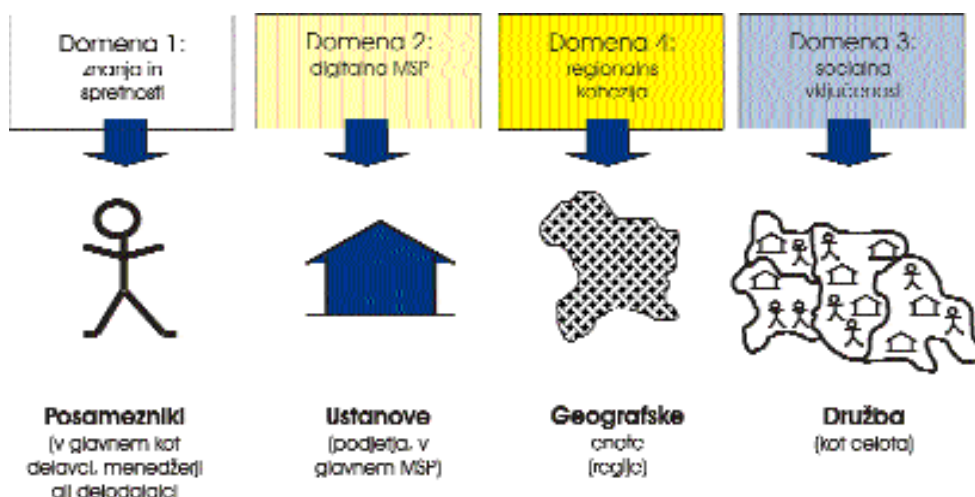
Domena 1:
znanja in spretnosti

Domena 2:
digitalna MSP

Domena 4:
regionalna kohezija

Domena 3:
socialna vključenost

Posamezniki
(v glavnem kot delavci, menedžerji ali delodajalci

Ustanove
(podjetja, v glavnem MSP)

Geografske
enote
(regije)

Družba
(kot celota)